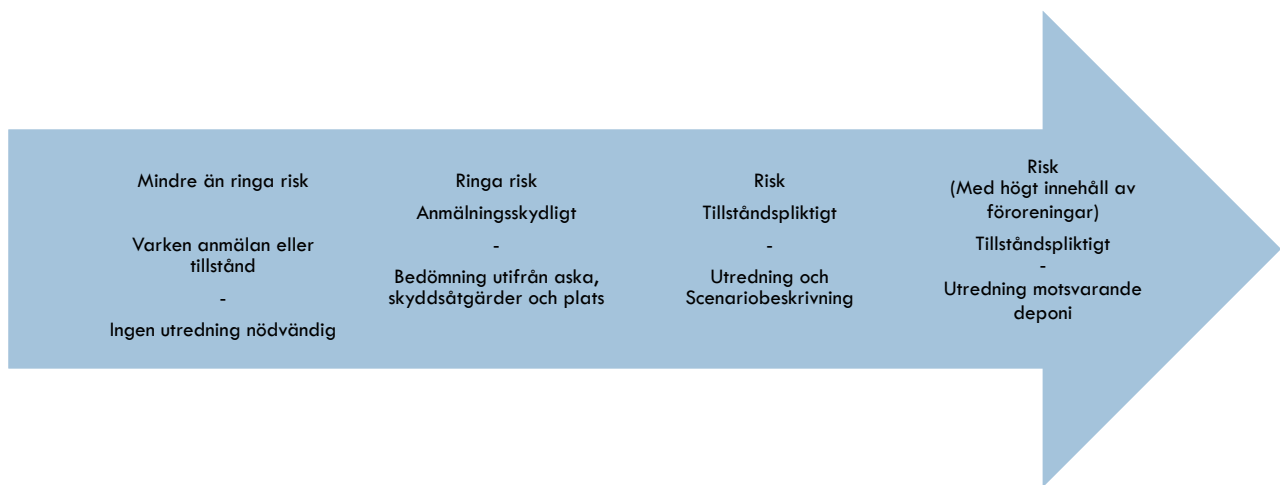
Mindre än ringa risk

Varken anmälan eller tillstånd

-

Ingen utredning nödvändig

Ringa risk

Anmälningsskydligt

-

Bedömning utifrån aska, skyddsåtgärder och plats

Risk

Tillståndspliktigt

-

Utredning och Scenariobeskrivning

Risk
(Med högt innehåll av föroreningar)

Tillståndspliktigt

-

Utredning motsvarande deponi